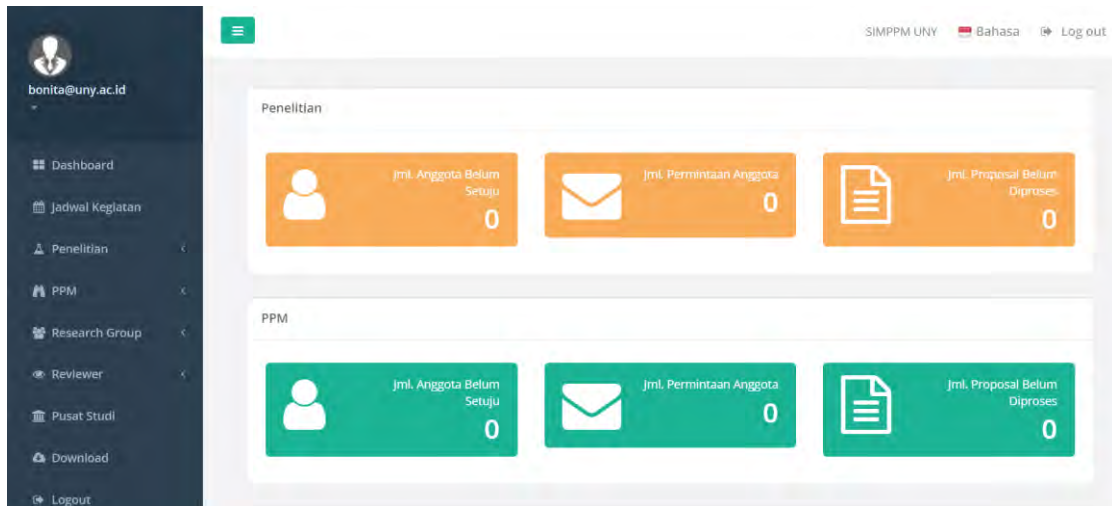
bonita@uny.ac.id

Dashboard

Jadwal Kegiatan

Penelitian

PPM

Research Group

Reviewer

Pusat Studi

Download

Logout

SIMPPM UNY Bahasa Log out

Penelitian

Jml. Anggota Belum Setuju
0

Jml. Permintaan Anggota
0

Jml. Proposal Belum Diproses
0

PPM

Jml. Anggota Belum Setuju
0

Jml. Permintaan Anggota
0

Jml. Proposal Belum Diproses
0